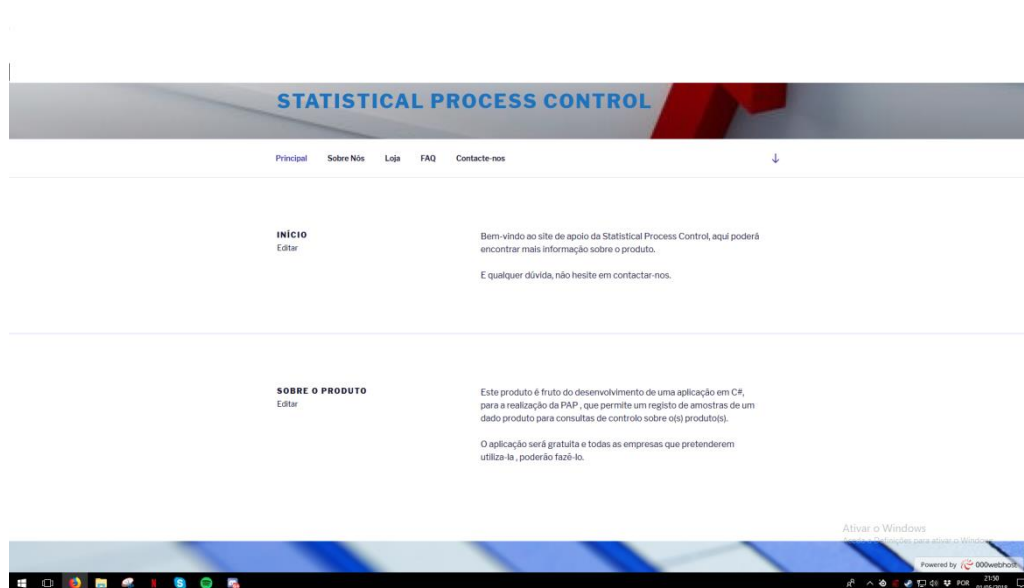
STATISTICAL PROCESS CONTROL

Principal Sobre Nós Loja FAQ Contacte-nos

INÍCIO
Editar

Bem-vindo ao site de apoio da Statistical Process Control, aqui poderá encontrar mais informação sobre o produto.

E qualquer dúvida, não hesite em contactar-nos.

SOBRE O PRODUTO
Editar

Este produto é fruto do desenvolvimento de uma aplicação em C#, para a realização da PAP , que permite um registo de amostras de um dado produto para consultas de controlo sobre o(s) produto(s).

O aplicação será gratuita e todas as empresas que pretenderem utiliza-la , poderão fazê-lo.

Ativar o Windows
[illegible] Definições para ativar o Windows.

Powered by 000webhost

POR 21:50
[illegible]